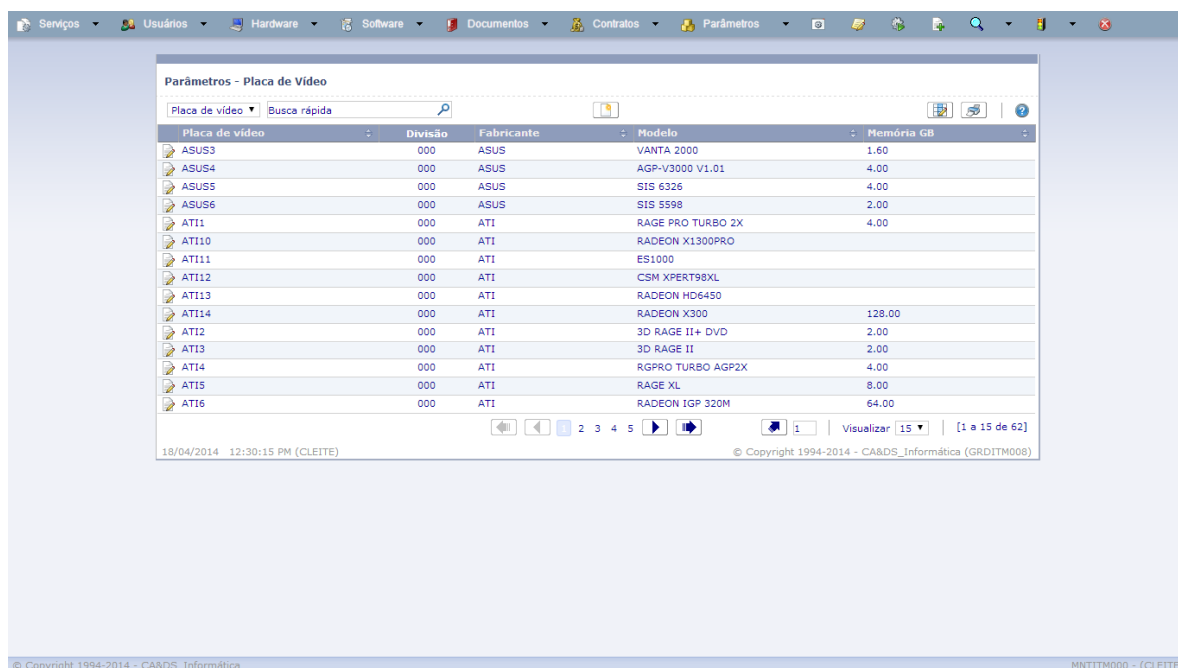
Serviços ▾ Usuários ▾ Hardware ▾ Software ▾ Documentos ▾ Contratos ▾ Parâmetros ▾

Parâmetros - Placa de Vídeo

Placa de vídeo ▾ Busca rápida

| Placa de vídeo | Divisão | Fabricante | Modelo | Memória GB |
|---|---|---|---|---|
| ASUS3 | 000 | ASUS | VANTA 2000 | 1.60 |
| ASUS4 | 000 | ASUS | AGP-V3000 V1.01 | 4.00 |
| ASUS5 | 000 | ASUS | SIS 6326 | 4.00 |
| ASUS6 | 000 | ASUS | SIS 5598 | 2.00 |
| ATI1 | 000 | ATI | RAGE PRO TURBO 2X | 4.00 |
| ATI10 | 000 | ATI | RADEON X1300PRO | |
| ATI11 | 000 | ATI | ES1000 | |
| ATI12 | 000 | ATI | CSM XPERT98XL | |
| ATI13 | 000 | ATI | RADEON HD6450 | |
| ATI14 | 000 | ATI | RADEON X300 | 128.00 |
| ATI2 | 000 | ATI | 3D RAGE II+ DVD | 2.00 |
| ATI3 | 000 | ATI | 3D RAGE II | 2.00 |
| ATI4 | 000 | ATI | RGPRO TURBO AGP2X | 4.00 |
| ATI5 | 000 | ATI | RAGE XL | 8.00 |
| ATI6 | 000 | ATI | RADEON IGP 320M | 64.00 |

1 2 3 4 5 1 Visualizar 15 ▾ [1 a 15 de 62]

18/04/2014 12:30:15 PM (CLEITE) © Copyright 1994-2014 - CA&DS_Informática (GRDITM008)

© Copyright 1994-2014 - CA&DS_Informática MNTITM000 - (CLEITE